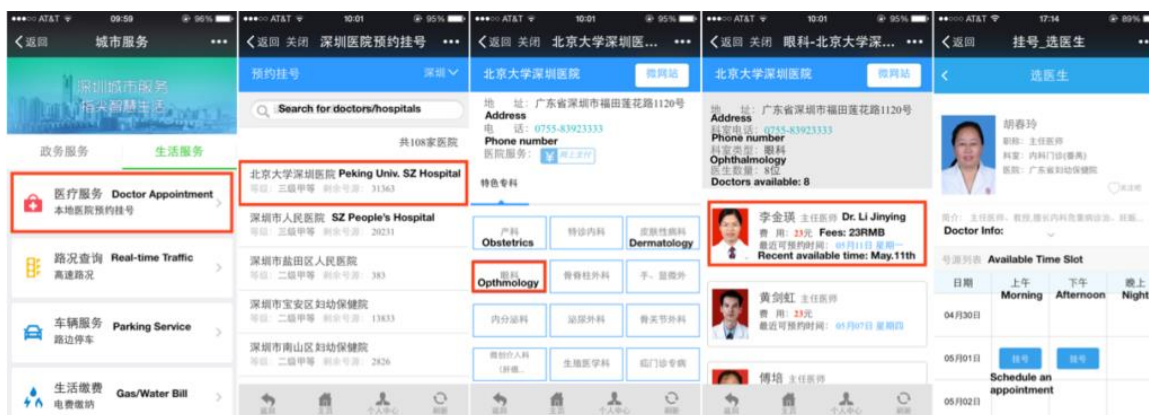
●●●○○ AT&T 09:59 96%
< 返回 城市服务 •••
深圳城市服务 指尖智慧生活
政务服务 生活服务
医疗服务 Doctor Appointment
本地医院预约挂号
路况查询 Real-time Traffic
高速路况
车辆服务 Parking Service
路边停车
生活缴费 Gas/Water Bill
电费缴纳

●●●○○ AT&T 10:01 95%
< 返回 关闭 深圳医院预约挂号 •••
预约挂号 深圳
Search for doctors/hospitals
共108家医院
北京大学深圳医院 Peking Univ. SZ Hospital
等级：三级甲等 剩余号源：31363
深圳市人民医院 SZ People's Hospital
等级：三级甲等 剩余号源：20231
深圳市盐田区人民医院
等级：二级甲等 剩余号源：383
深圳市宝安区妇幼保健院
等级：二级甲等 剩余号源：13833
深圳市南山区妇幼保健院
等级：二级甲等 剩余号源：2826

●●●○○ AT&T 10:01 95%
< 返回 关闭 北京大学深圳医... •••
北京大学深圳医院 微网站
地 址：广东省深圳市福田莲花路1120号
Address
电 话：0755-83923333
Phone number
医院服务：
特色专科
产科 Obstetrics
特诊内科
皮肤性病科 Dermatology
眼科 Opthmology
骨脊柱外科
手、显微外
内分泌科
泌尿外科
骨关节外科
微创介入科
生殖医学科
肛门诊专病

●●●○○ AT&T 10:01 95%
< 返回 关闭 眼科-北京大学深... •••
微网站
地 址：广东省深圳市福田莲花路1120号
Address
科室电话：0755-83923333
Phone number
科室类型：眼科
Ophthalmology
医生数量：8位
Doctors available: 8
李金瑛 主任医师 Dr. Li Jinying
费 用：23元 Fees: 23RMB
最近可预约时间：05月11日 星期一
Recent available time: May.11th
黄剑虹 主任医师
费 用：23元
最近可预约时间：05月07日 星期四
傅培 主任医师

●●●○○ AT&T 17:14 89%
< 返回 挂号_选医生
选医生
胡春玲
职称：主任医师
科室：内科门诊(番禺)
医院：广东省妇幼保健院
简介：主任医师，教授，擅长内科各类疾病诊治
Doctor Info:
号源列表 Available Time Slot
日期 上午 Morning 下午 Afternoon 晚上 Night
04月30日
05月01日 挂号 挂号
Schedule an appointment
05月02日